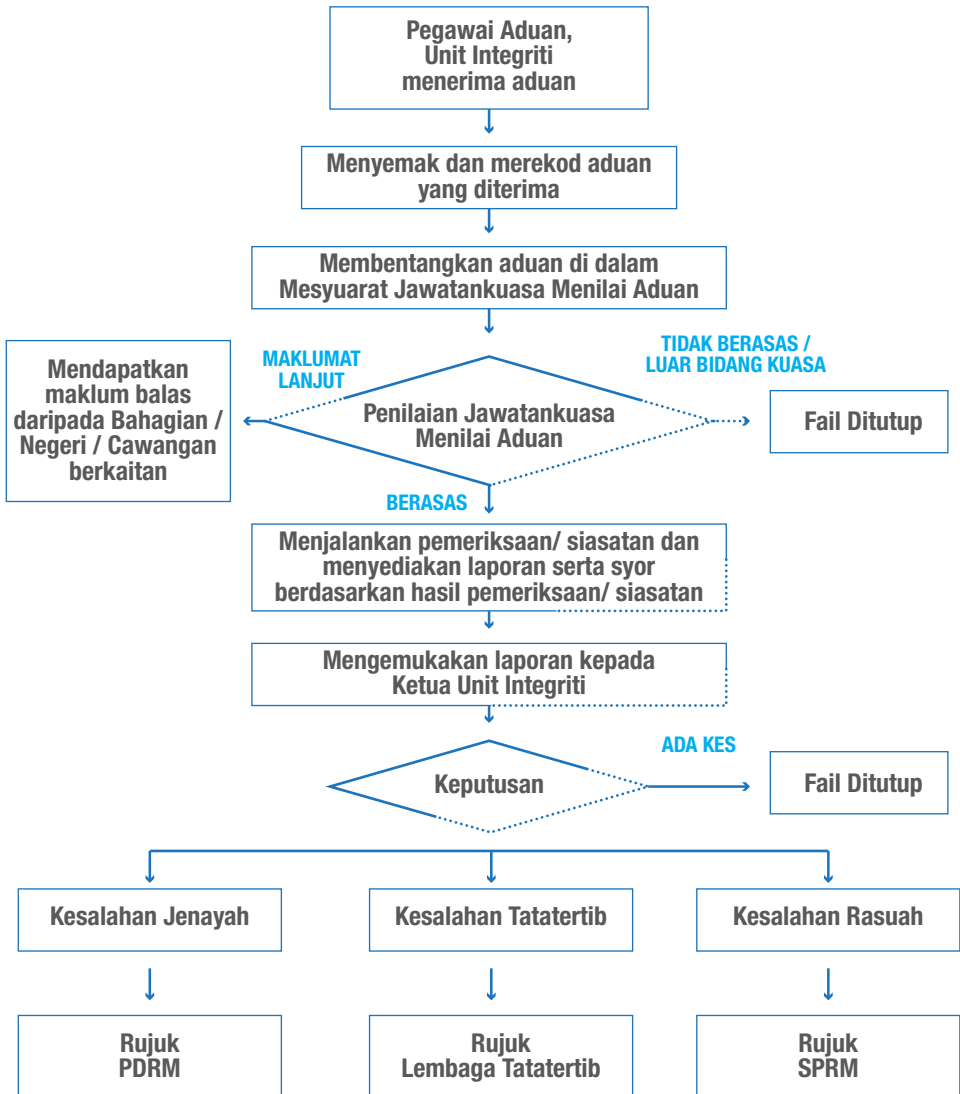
Pegawai Aduan,
Unit Integriti
menerima aduan

Menyemak dan merekod aduan yang diterima

Membentangkan aduan di dalam Mesyuarat Jawatankuasa Menilai Aduan

MAKLUMAT LANJUT

TIDAK BERASAS / LUAR BIDANG KUASA

Mendapatkan maklum balas daripada Bahagian / Negeri / Cawangan berkaitan

Penilaian Jawatankuasa Menilai Aduan

Fail Ditutup

BERASAS

Menjalankan pemeriksaan/ siasatan dan menyediakan laporan serta syor berdasarkan hasil pemeriksaan/ siasatan

Mengemukakan laporan kepada Ketua Unit Integriti

ADA KES

Keputusan

Fail Ditutup

Kesalahan Jenayah

Kesalahan Tatatertib

Kesalahan Rasuah

Rujuk
PDRM

Rujuk
Lembaga Tatatertib

Rujuk
SPRM